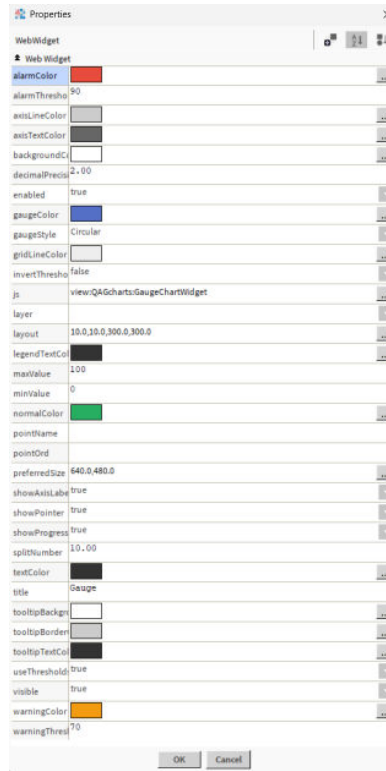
Properties

WebWidget

Web Widget

| | |
|---|---|
| alarmColor | |
| alarmThresho | 90 |
| axisLineColor | |
| axisTextColor | |
| backgroundC | |
| decimalPrecisi | 2.00 |
| enabled | true |
| gaugeColor | |
| gaugeStyle | Circular |
| gridLineColor | |
| invertThresho | false |
| js | view:QAGcharts:GaugeChartWidget |
| layer | |
| layout | 10.0,10.0,300.0,300.0 |
| legendTextCol | |
| maxValue | 100 |
| minValue | 0 |
| normalColor | |
| pointName | |
| pointOrd | |
| preferredSize | 640.0,480.0 |
| showAxisLabe | true |
| showPointer | true |
| showProgress | true |
| splitNumber | 10.00 |
| textColor | |
| title | Gauge |
| tooltipBackgr | |
| tooltipBorder | |
| tooltipTextCol | |
| useThresholds | true |
| visible | true |
| warningColor | |
| warningThres | 70 |

OK Cancel